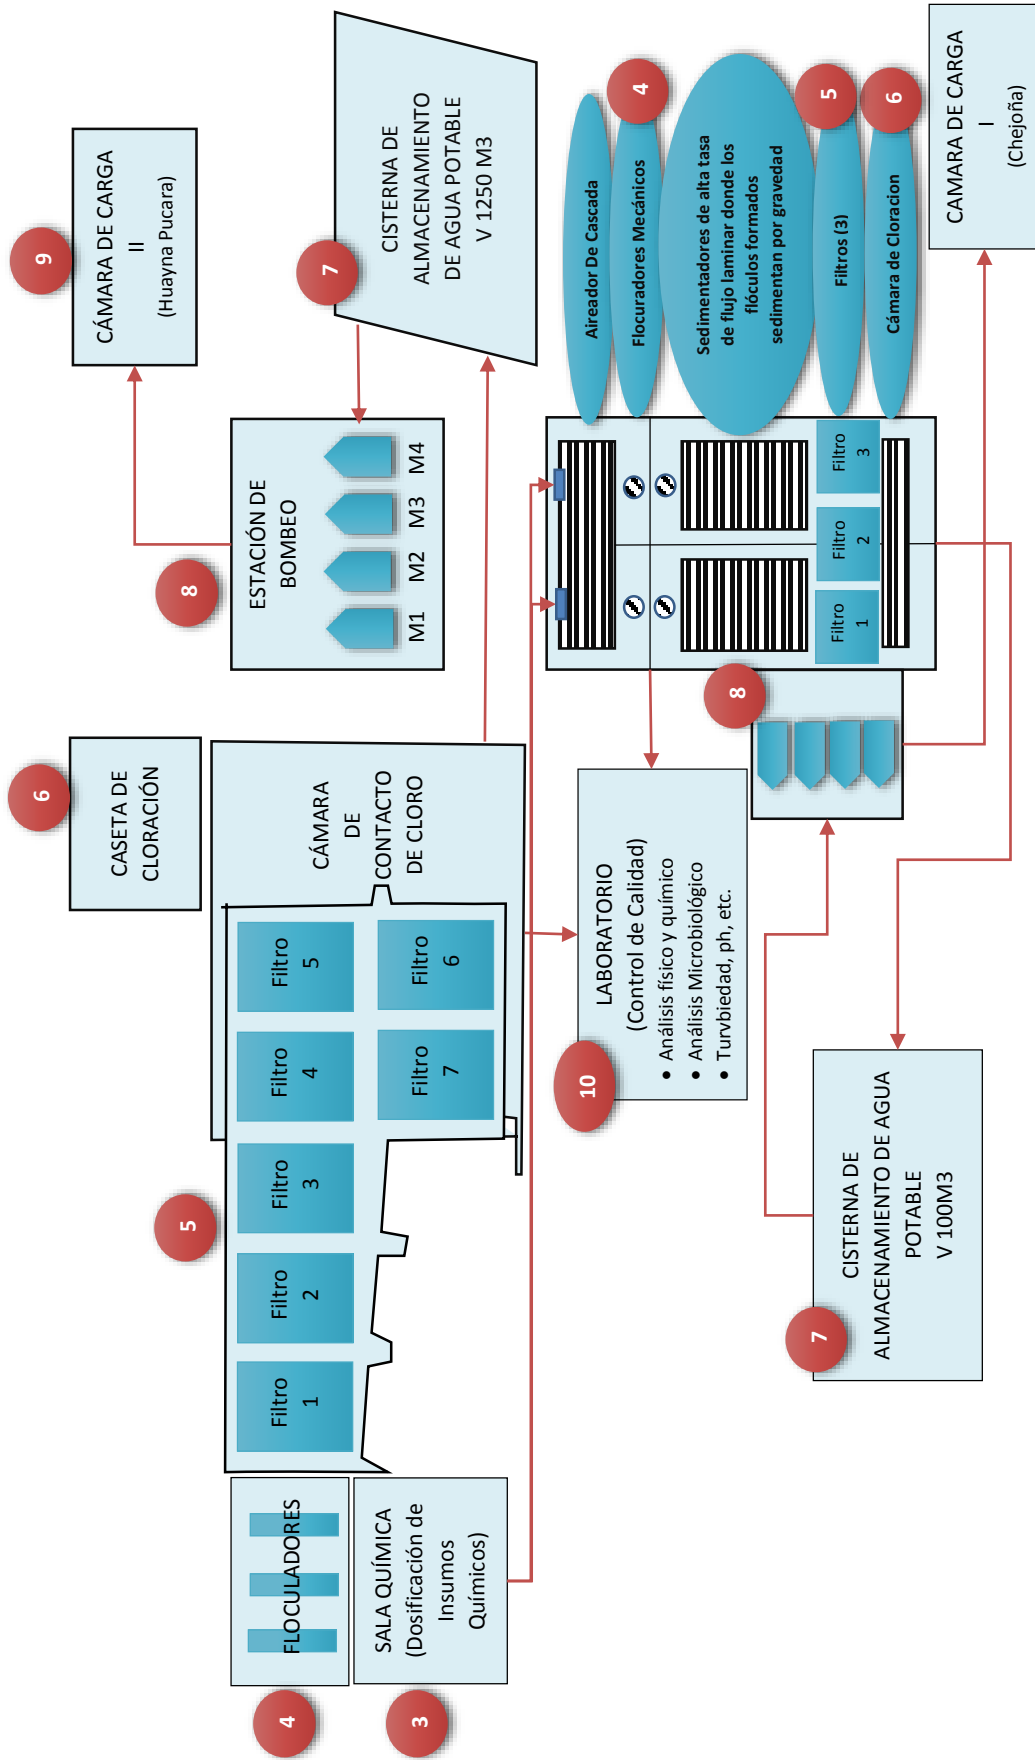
CÁMARA DE CARGA
II
(Huayna Pucara)

9

CISTERNA DE ALMACENAMIENTO DE AGUA POTABLE
V 1250 M3

7

4

5

6

Aireador De Cascada

Flocuradores Mecánicos

Sedimentadores de alta tasa de flujo laminar donde los flóculos formados sedimentan por gravedad

Filtros (3)

Cámara de Cloracion

CAMARA DE CARGA
I
(Chejoña)

ESTACIÓN DE BOMBEO

M4
M3
M2
M1

8

Filtro 3

Filtro 2

Filtro 1

8

6

CASETA DE CLORACIÓN

CÁMARA DE CONTACTO DE CLORO

Filtro 5

Filtro 6

Filtro 4

Filtro 7

Filtro 3

Filtro 2

Filtro 1

5

LABORATORIO
(Control de Calidad)
• Análisis físico y químico
• Análisis Microbiológico
• Turvbiedad, ph, etc.

10

CISTERNA DE ALMACENAMIENTO DE AGUA POTABLE
V 100M3

7

FLOCULADORES

SALA QUÍMICA
(Dosificación de Insumos Químicos)

4

3